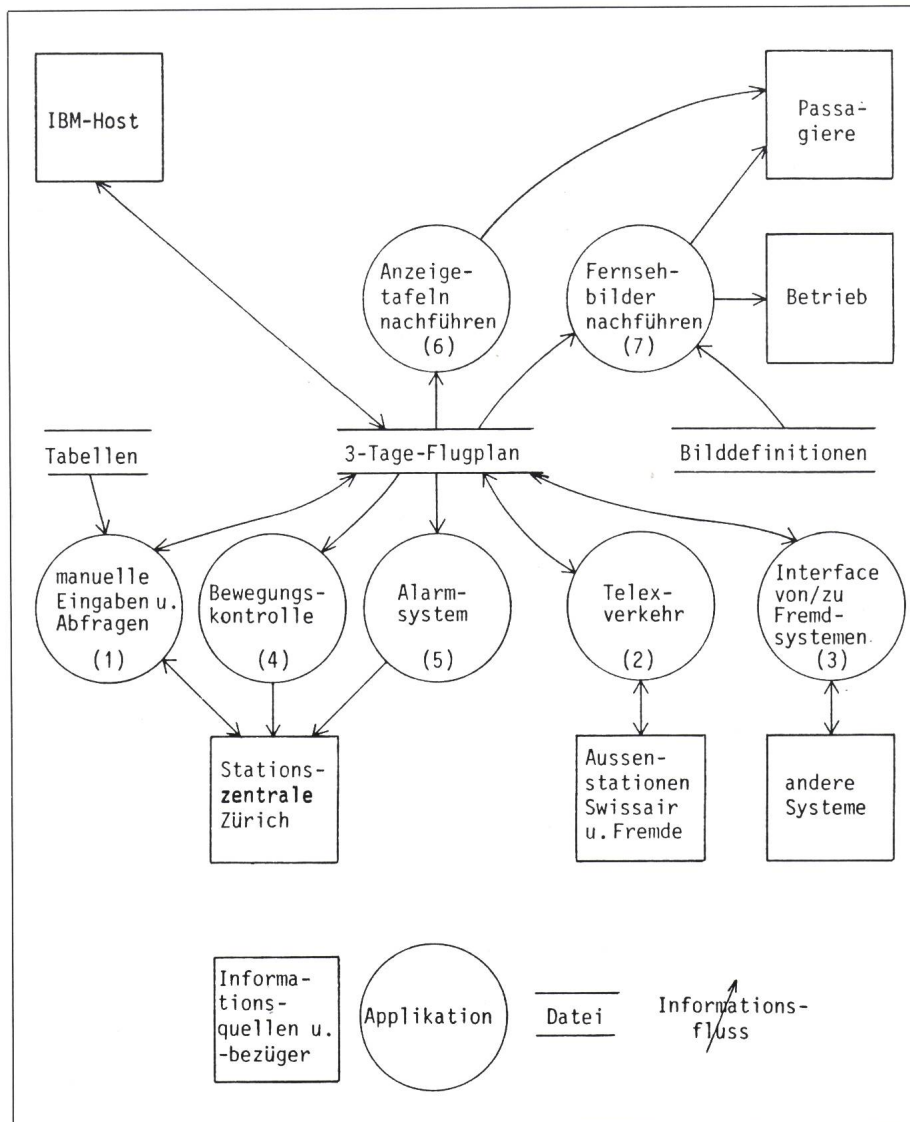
IBM-Host

Passagiere

Anzeigetafeln nachführen (6)

Fernsehbilder nachführen (7)

Betrieb

Tabellen

3-Tage-Flugplan

Bilddefinitionen

manuelle Eingaben u. Abfragen (1)

Bewegungskontrolle (4)

Alarmsystem (5)

Telexverkehr (2)

Interface von/zu Fremdsystemen (3)

Stationszentrale Zürich

Aussenstationen Swissair u. Fremde

andere Systeme

Informationsquellen u. -bezüger

Applikation

Datei

Informationsfluss